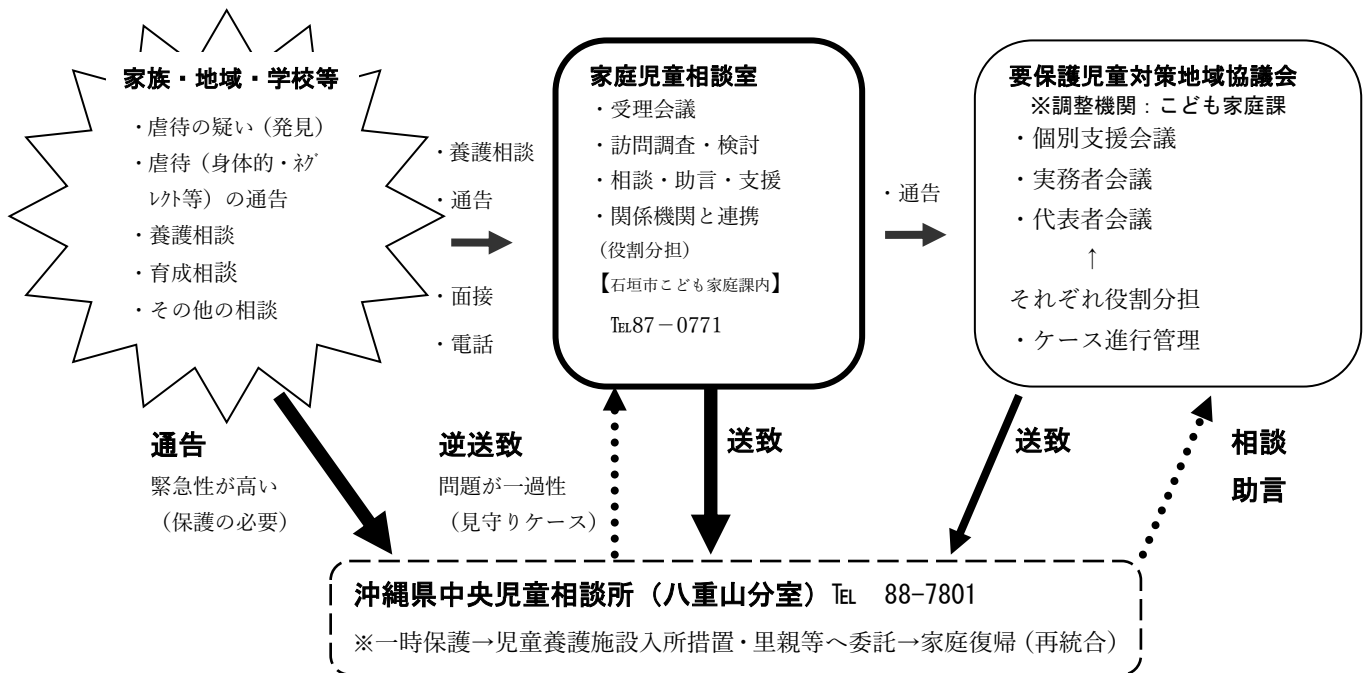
家族・地域・学校等
・虐待の疑い（発見）
・虐待（身体的・ﾈｸﾞﾚｸﾄ等）の通告
・養護相談
・育成相談
・その他の相談

・養護相談
・通告
・面接
・電話

家庭児童相談室
・受理会議
・訪問調査・検討
・相談・助言・支援
・関係機関と連携
（役割分担）
【石垣市こども家庭課内】
TEL87－0771

・通告

要保護児童対策地域協議会
※調整機関：こども家庭課
・個別支援会議
・実務者会議
・代表者会議
↑
それぞれ役割分担
・ケース進行管理

通告
緊急性が高い
（保護の必要）

逆送致
問題が一過性
（見守りケース）

送致

送致

相談
助言

沖縄県中央児童相談所（八重山分室）TEL 88-7801
※一時保護→児童養護施設入所措置・里親等へ委託→家庭復帰（再統合）